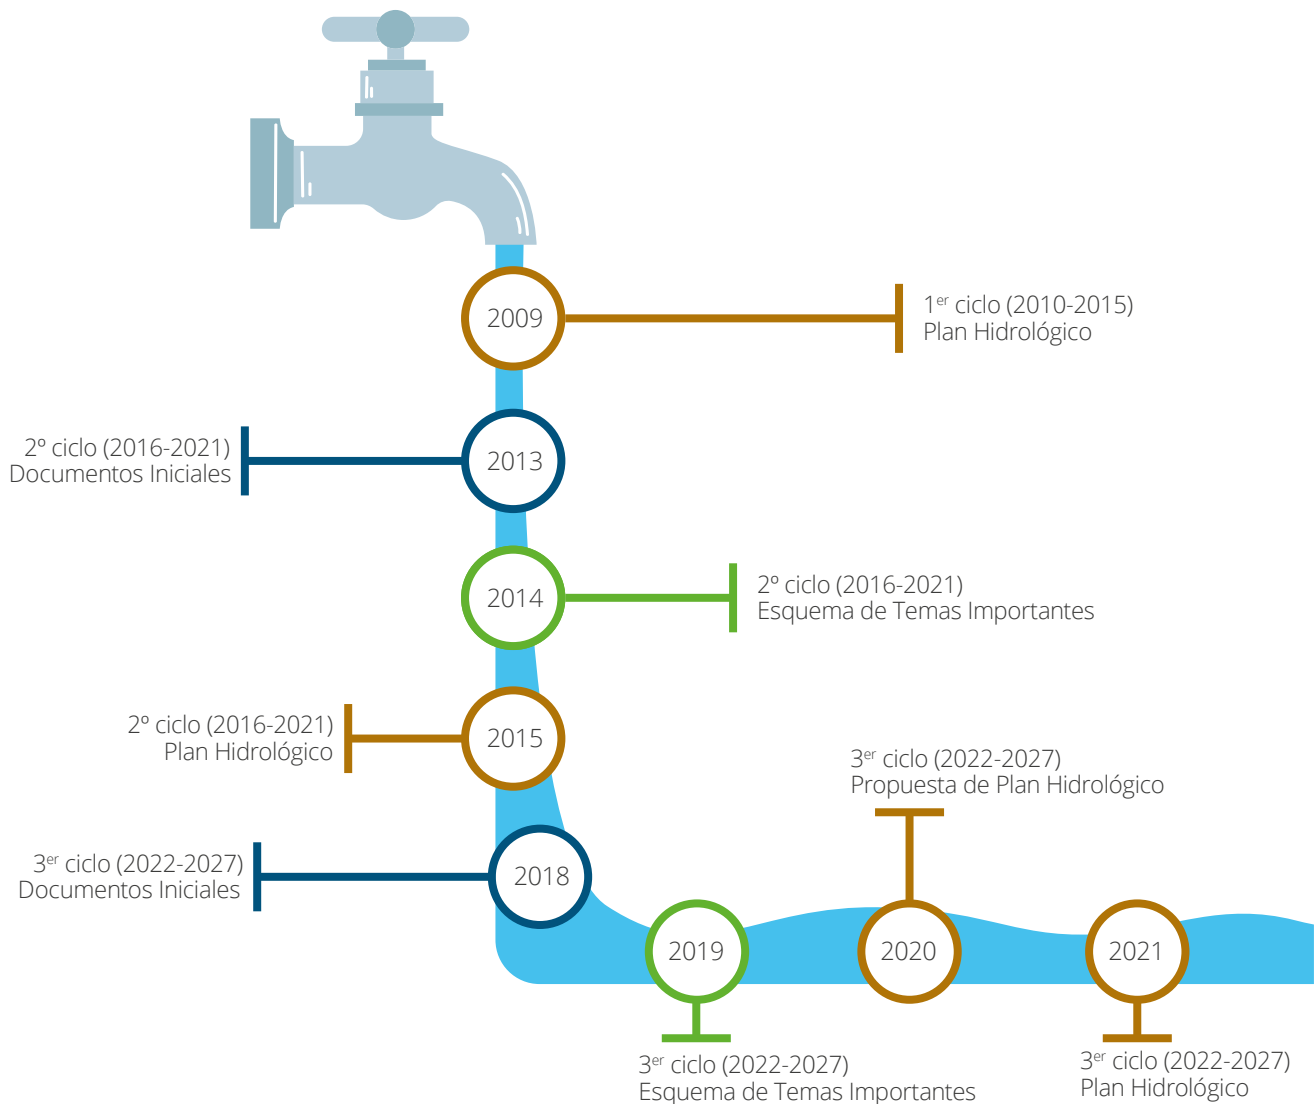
2009

1$^{er}$ ciclo (2010-2015)
Plan Hidrológico

2º ciclo (2016-2021)
Documentos Iniciales

2013

2014

2º ciclo (2016-2021)
Esquema de Temas Importantes

2º ciclo (2016-2021)
Plan Hidrológico

2015

3$^{er}$ ciclo (2022-2027)
Propuesta de Plan Hidrológico

3$^{er}$ ciclo (2022-2027)
Documentos Iniciales

2018

2019

2020

2021

3$^{er}$ ciclo (2022-2027)
Esquema de Temas Importantes

3$^{er}$ ciclo (2022-2027)
Plan Hidrológico